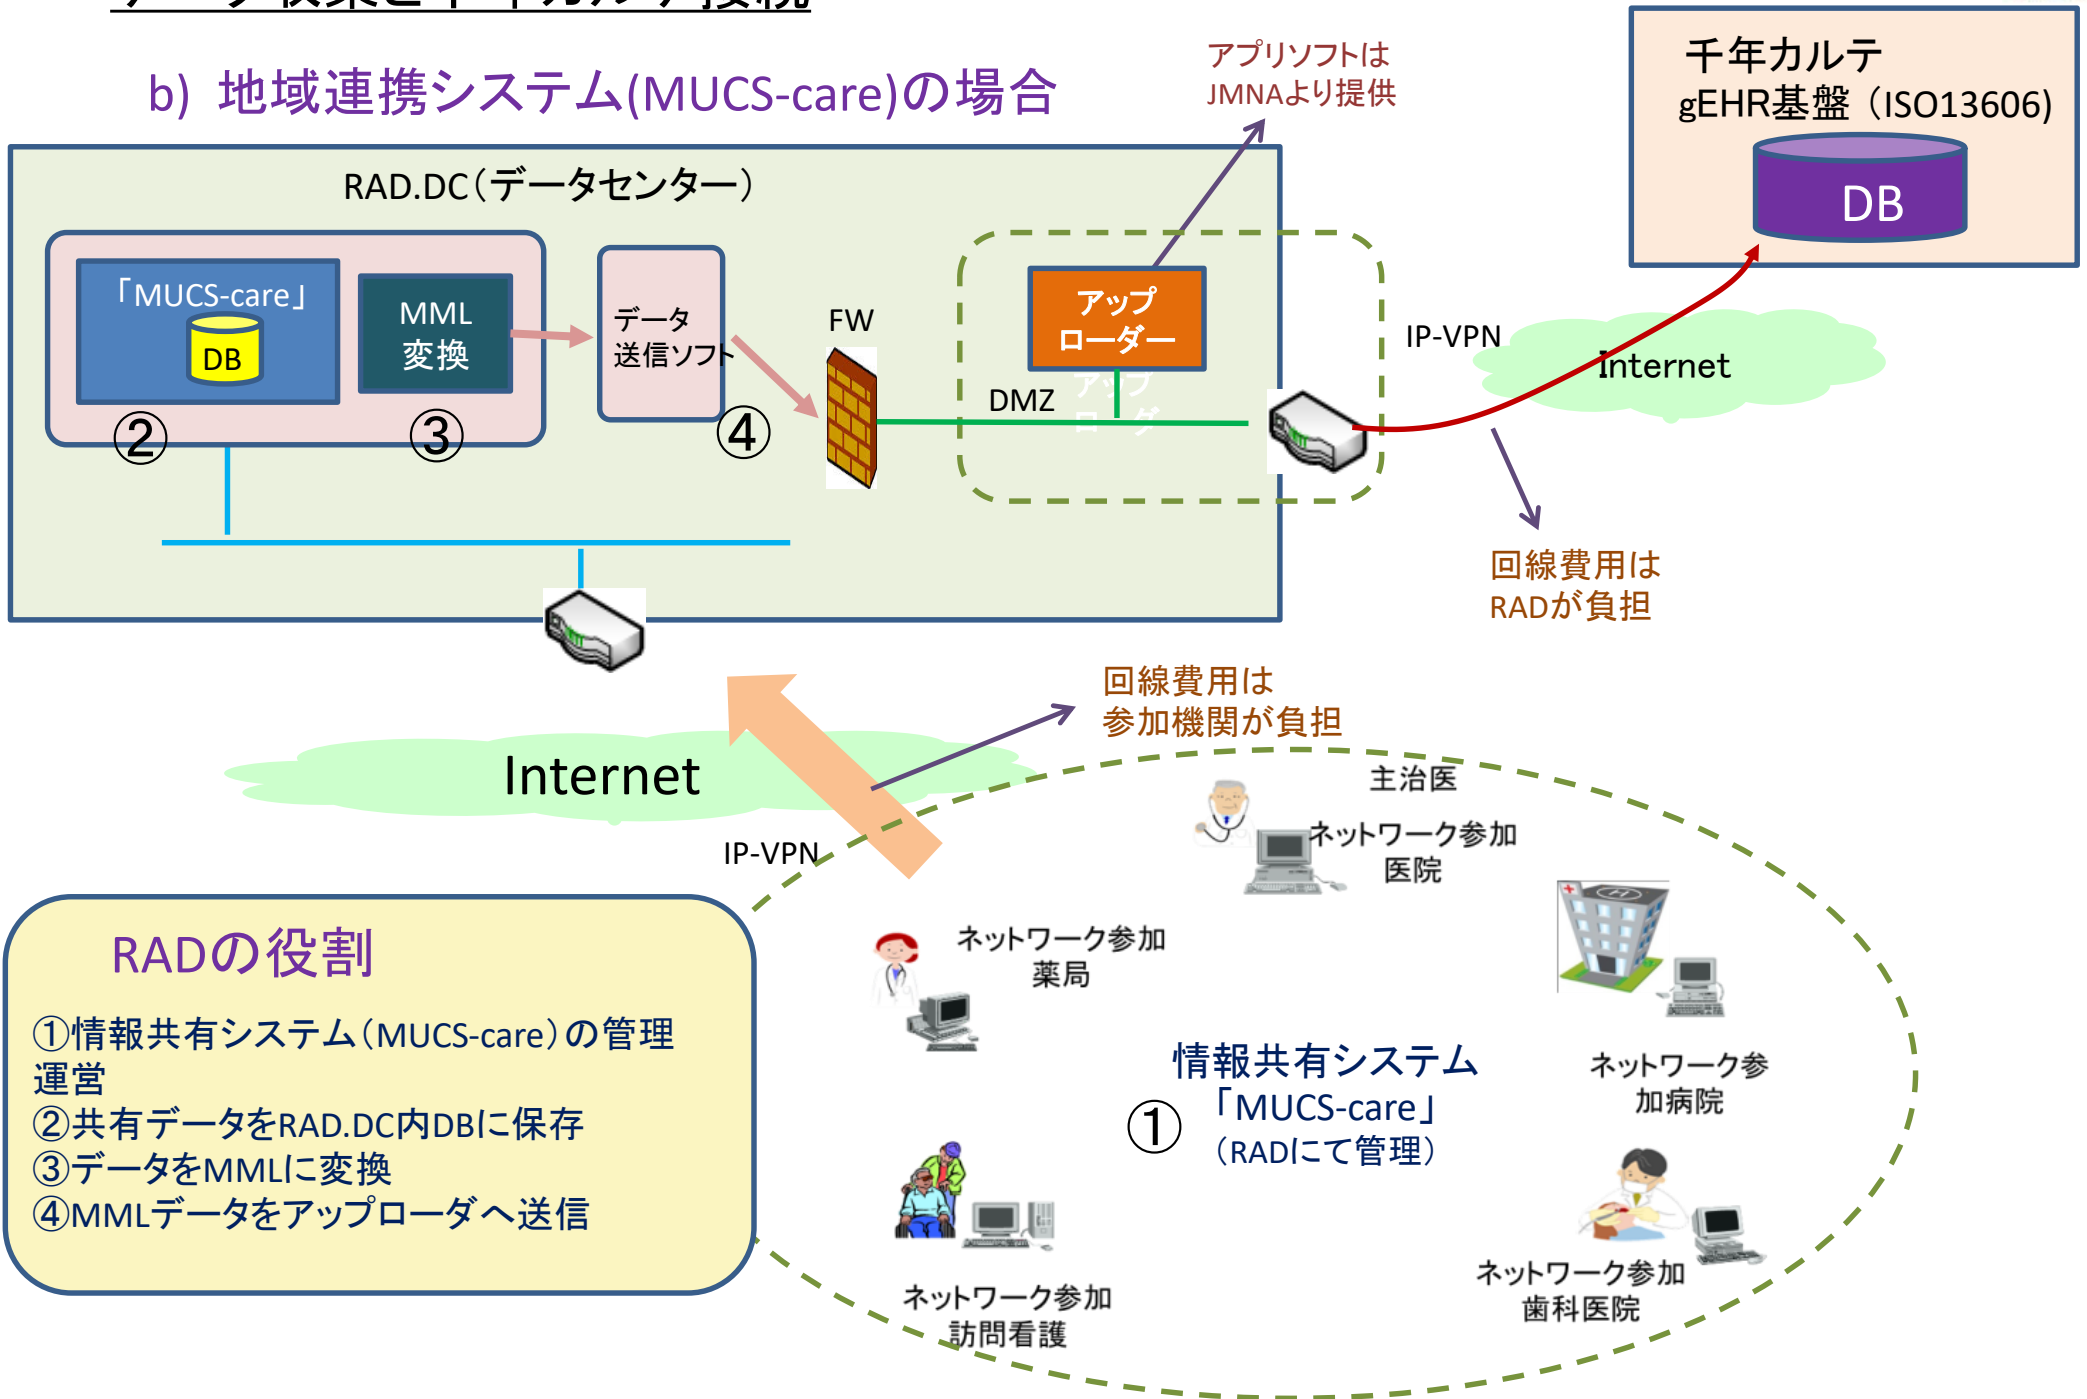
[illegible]

b) 地域連携システム(MUCS-care)の場合

アプリソフトは JMNAより提供

千年カルテ
gEHR基盤（ISO13606)

DB

RAD.DC（データセンター）

「MUCS-care」

DB

MML 変換

データ 送信ソフト

FW

アップ ローダー

DMZ

IP-VPN

Internet

②

③

④

回線費用は RADが負担

回線費用は 参加機関が負担

Internet

IP-VPN

主治医

ネットワーク参加 医院

RADの役割

①情報共有システム（MUCS-care）の管理運営
②共有データをRAD.DC内DBに保存
③データをMMLに変換
④MMLデータをアップローダへ送信

ネットワーク参加 薬局

情報共有システム
「MUCS-care」
（RADにて管理）

①

ネットワーク参加病院

ネットワーク参加 訪問看護

ネットワーク参加 歯科医院